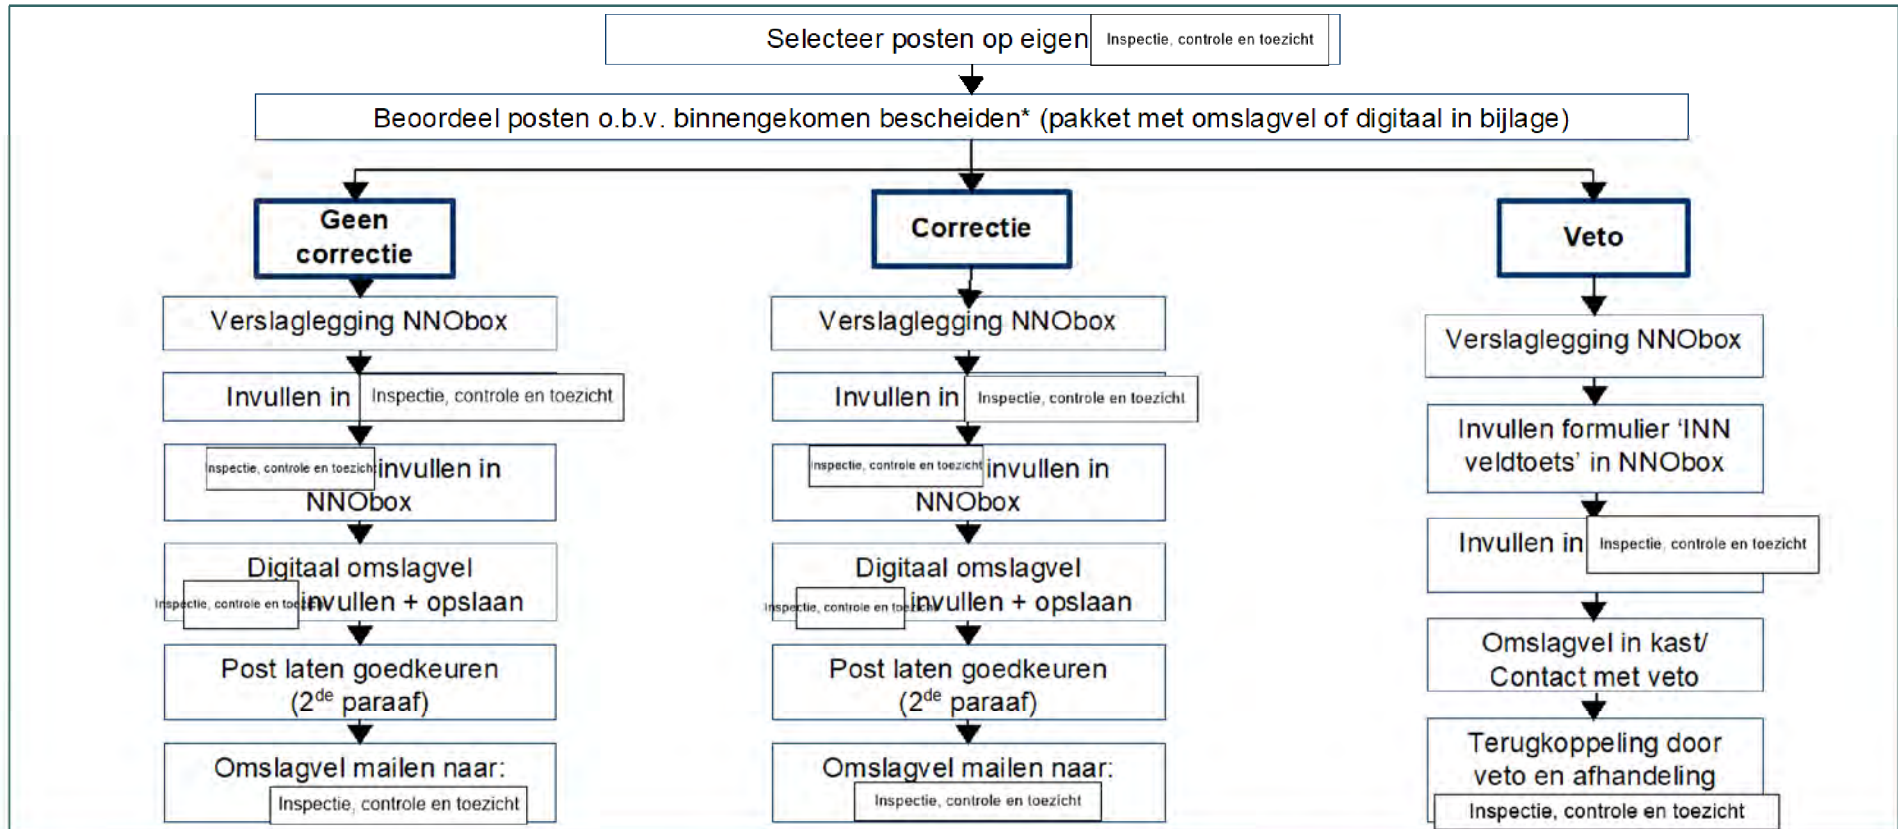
Selecteer posten op eigen Inspectie, controle en toezicht

Beoordeel posten o.b.v. binnengekomen bescheiden* (pakket met omslagvel of digitaal in bijlage)

Geen correctie

Verslaglegging NNObox

Invullen in Inspectie, controle en toezicht

Inspectie, controle en toezicht invullen in NNObox

Digitaal omslagvel Inspectie, controle en toezicht invullen + opslaan

Post laten goedkeuren ($2^{de}$ paraaf)

Omslagvel mailen naar: Inspectie, controle en toezicht

Correctie

Verslaglegging NNObox

Invullen in Inspectie, controle en toezicht

Inspectie, controle en toezicht invullen in NNObox

Digitaal omslagvel Inspectie, controle en toezicht invullen + opslaan

Post laten goedkeuren ($2^{de}$ paraaf)

Omslagvel mailen naar: Inspectie, controle en toezicht

Veto

Verslaglegging NNObox

Invullen formulier ‘INN veldtoets’ in NNObox

Invullen in Inspectie, controle en toezicht

Omslagvel in kast/ Contact met veto

Terugkoppeling door veto en afhandeling Inspectie, controle en toezicht